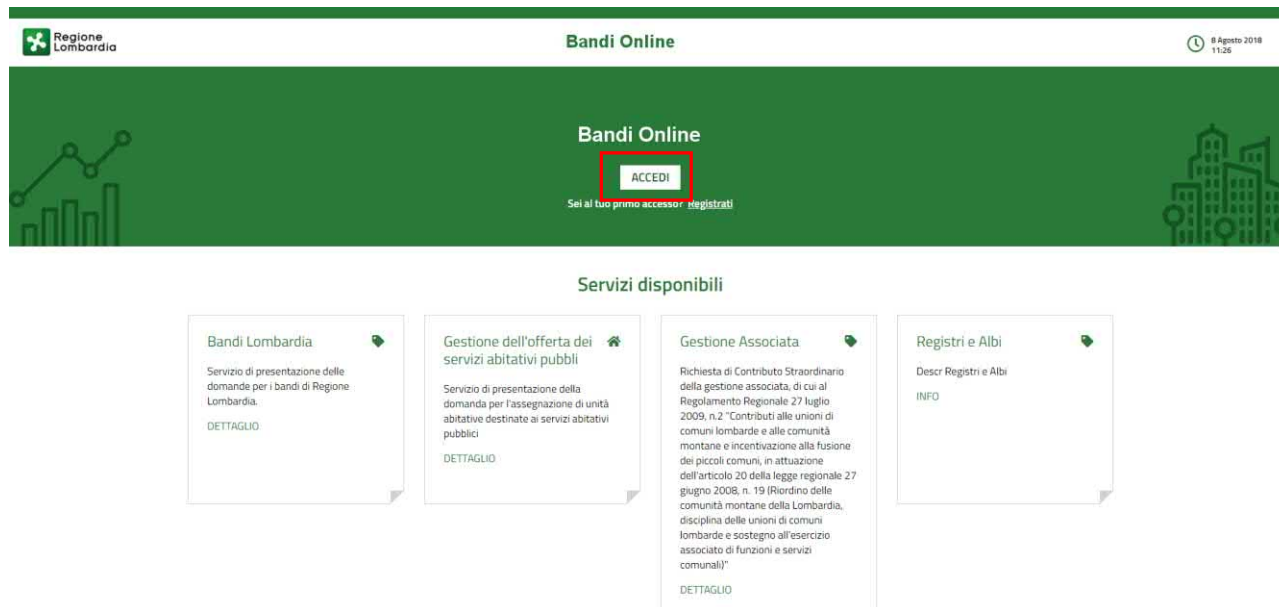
Regione Lombardia

Bandi Online

8 Agosto 2018 11:26

Bandi Online

ACCEDI

Sei al tuo primo accesso? Registrati

Servizi disponibili

Bandi Lombardia

Servizio di presentazione delle domande per i bandi di Regione Lombardia.

DETTAGLIO

Gestione dell'offerta dei servizi abitativi pubbli

Servizio di presentazione della domanda per l'assegnazione di unità abitative destinate ai servizi abitativi pubblici

DETTAGLIO

Gestione Associata

Richiesta di Contributo Straordinario della gestione associata, di cui al Regolamento Regionale 27 luglio 2009, n.2 "Contributi alle unioni di comuni lombarde e alle comunità montane e incentivazione alla fusione dei piccoli comuni, in attuazione dell'articolo 20 della legge regionale 27 giugno 2008, n. 19 (Riordino delle comunità montane della Lombardia, disciplina delle unioni di comuni lombarde e sostegno all'esercizio associato di funzioni e servizi comunali)"

DETTAGLIO

Registri e Albi

Descr Registri e Albi

INFO